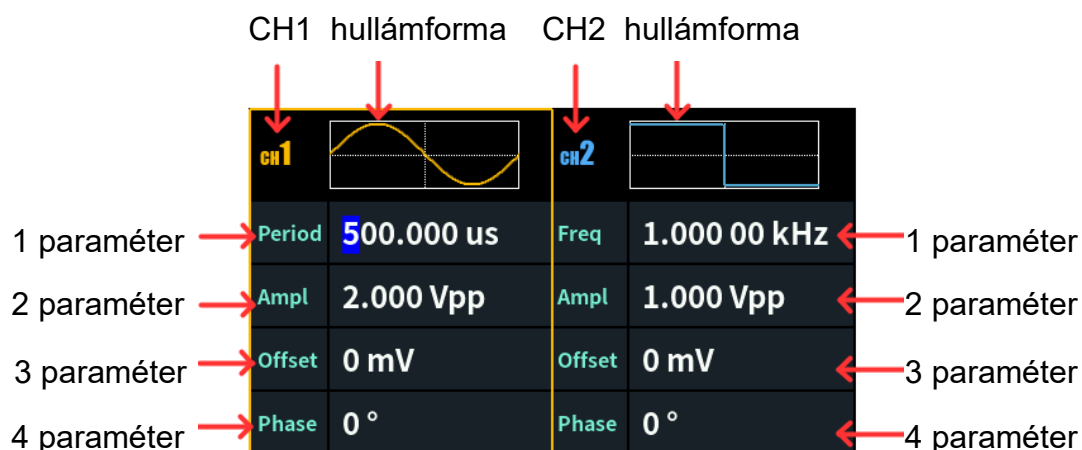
CH1 hullámforma CH2 hullámforma

CH1

CH2

1 paraméter Period 500.000 us Freq 1.000 00 kHz 1 paraméter

2 paraméter Ampl 2.000 Vpp Ampl 1.000 Vpp 2 paraméter

3 paraméter Offset 0 mV Offset 0 mV 3 paraméter

4 paraméter Phase 0 ° Phase 0 ° 4 paraméter